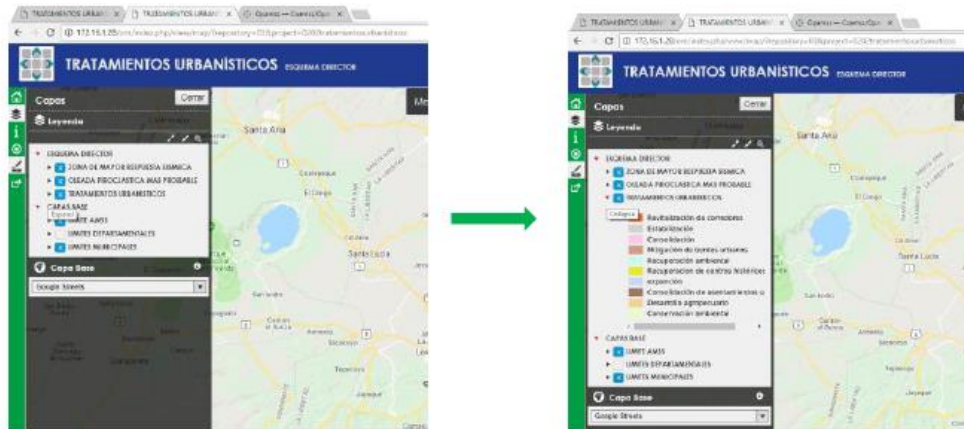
TRATAMIENTOS URBANÍSTICOS ESQUEMA DIRECTOR

Capas
Cerrar
Leyenda
ESQUEMA DIRECTOR
ZONA DE MAYOR RESPUESTA SISMICA
OLEADA PIROCLASTICA MAS PROBABLE
TRATAMIENTOS URBANISTICOS
CAPAS BASE
Expandir
LIMITE AMSS
LIMITES DEPARTAMENTALES
LIMITES MUNICIPALES
Capa Base
Google Streets
Santa Ana
Santa Lucía

TRATAMIENTOS URBANÍSTICOS ESQUEMA DIRECTOR

Capas
Cerrar
Leyenda
ESQUEMA DIRECTOR
ZONA DE MAYOR RESPUESTA SISMICA
OLEADA PIROCLASTICA MAS PROBABLE
TRATAMIENTOS URBANISTICOS
Contraer
Revitalización de corredores
Estabilización
Consolidación
Mitigación de bordes urbanos
Recuperación ambiental
Recuperación de centros históricos
expansión
Consolidación de asentamientos u
Desarrollo agropecuario
Conservación ambiental
CAPAS BASE
LIMITE AMSS
LIMITES DEPARTAMENTALES
LIMITES MUNICIPALES
Capa Base
Google Streets
Santa Ana
Santa Lucía